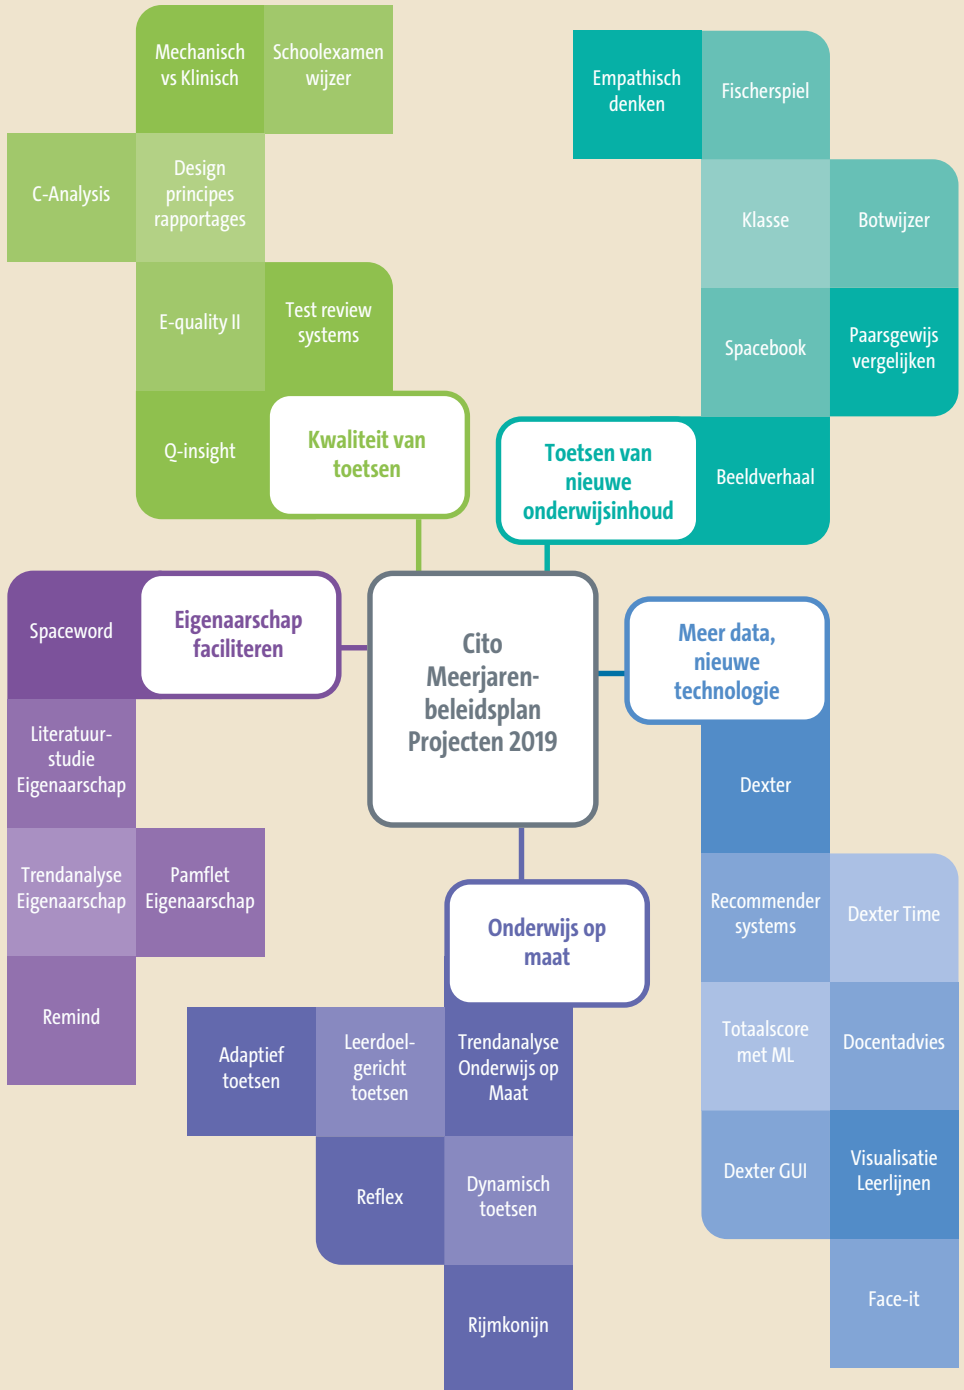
Mechanisch vs Klinisch

Schoolexamen wijzer

C-Analysis

Design principes rapportages

E-quality II

Test review systems

Q-insight

Kwaliteit van toetsen

Empathisch denken

Fischerspiel

Klasse

Botwijzer

Spacebook

Paarsgewijs vergelijken

Toetsen van nieuwe onderwijsinhoud

Beeldverhaal

Spaceword

Eigenaarschap faciliteren

Cito Meerjaren-beleidsplan Projecten 2019

Meer data, nieuwe technologie

Literatuur-studie Eigenaarschap

Dexter

Trendanalyse Eigenaarschap

Pamflet Eigenaarschap

Recommender systems

Dexter Time

Onderwijs op maat

Remind

Adaptief toetsen

Leerdoel-gericht toetsen

Trendanalyse Onderwijs op Maat

Totaalscore met ML

Docentadvies

Reflex

Dynamisch toetsen

Dexter GUI

Visualisatie Leerlijnen

Rijmkonijn

Face-it